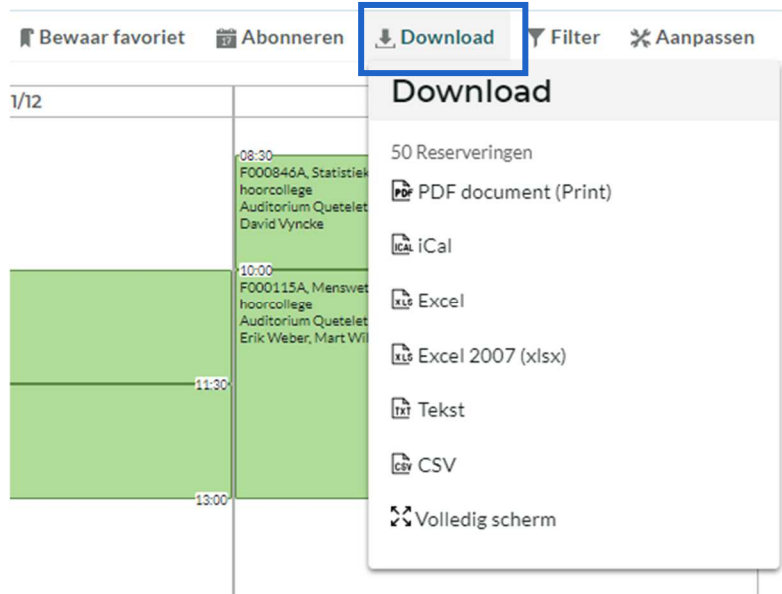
Bewaar favoriet Abonneren Download Filter Aanpassen

1/12

08:30
F000846A, Statistiek
hoorcollege
Auditorium Quetelet
David Vyncke

10:00
F000115A, Menswet
hoorcollege
Auditorium Quetelet
Erik Weber, Mart Wi

11:30

13:00

Download

50 Reserveringen

PDF PDF document (Print)

ICAL iCal

XLS Excel

XLS Excel 2007 (xlsx)

TXT Tekst

CSV CSV

Volledig scherm